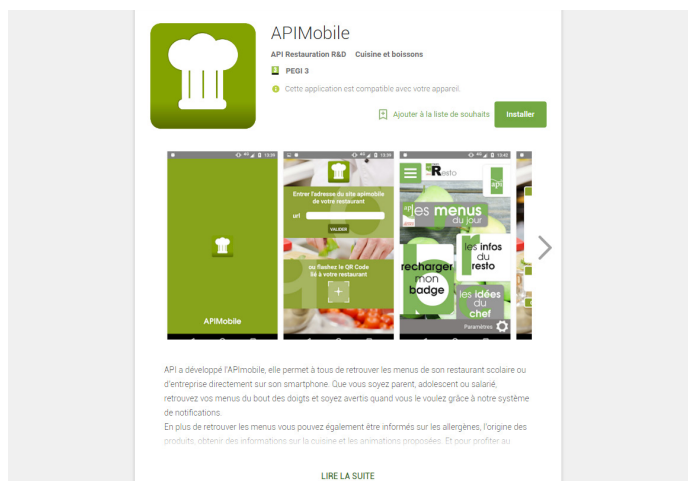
APIMobile

API Restauration R&D Cuisine et boissons

PEGI 3

Cette application est compatible avec votre appareil.

Ajouter à la liste de souhaits

Installer

APIMobile

Entrer l'adresse du site apimobile de votre restaurant

url

VALIDER

ou flashez le QR Code lié à votre restaurant

Resto

api

les menus du jour

les infos du resto

recharger mon badge

les idées du chef

Paramètres

API a développé l'APImobile, elle permet à tous de retrouver les menus de son restaurant scolaire ou d'entreprise directement sur son smartphone. Que vous soyez parent, adolescent ou salarié, retrouvez vos menus du bout des doigts et soyez avertis quand vous le voulez grâce à notre système de notifications.
En plus de retrouver les menus vous pouvez également être informés sur les allergènes, l'origine des produits, obtenir des informations sur la cuisine et les animations proposées. Et pour profiter au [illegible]

LIRE LA SUITE